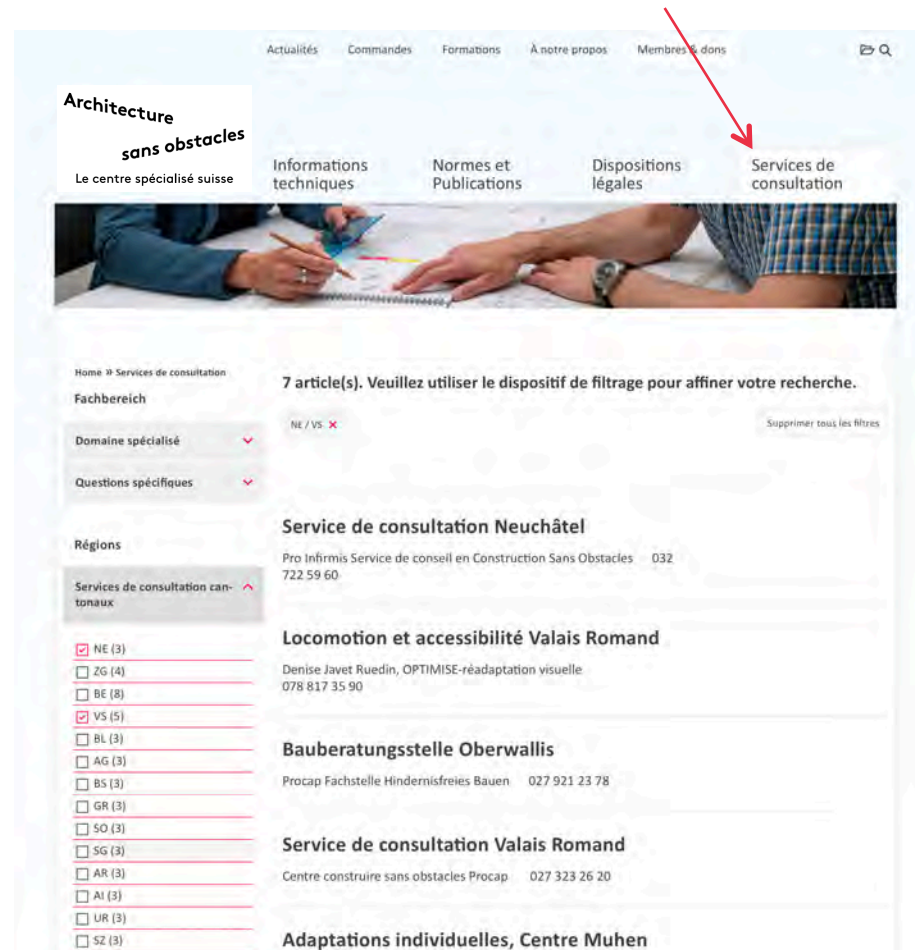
Actualités Commandes Formations À notre propos Membres & dons

Architecture sans obstacles
Le centre spécialisé suisse

Informations techniques
Normes et Publications
Dispositions légales
Services de consultation

Home » Services de consultation
Fachbereich

Domaine spécialisé

Questions spécifiques

Régions

Services de consultation cantonaux

☑ NE (3)
☐ ZG (4)
☐ BE (8)
☑ VS (5)
☐ BL (3)
☐ AG (3)
☐ BS (3)
☐ GR (3)
☐ SO (3)
☐ SG (3)
☐ AR (3)
☐ AI (3)
☐ UR (3)
☐ SZ (3)

7 article(s). Veuillez utiliser le dispositif de filtrage pour affiner votre recherche.

NE / VS ×

Supprimer tous les filtres

Service de consultation Neuchâtel
Pro Infirmis Service de conseil en Construction Sans Obstacles 032 722 59 60

Locomotion et accessibilité Valais Romand
Denise Javet Ruedin, OPTIMISE-réadaptation visuelle
078 817 35 90

Bauberatungsstelle Oberwallis
Procap Fachstelle Hindernisfreies Bauen 027 921 23 78

Service de consultation Valais Romand
Centre construire sans obstacles Procap 027 323 26 20

Adaptations individuelles, Centre Muhen